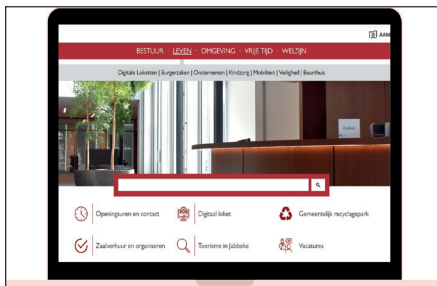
AAN

BESTUUR | LEVEN | OMGEVING | VRIJE TIJD | WELZIJN

Digitale Loketten | Burgerzaken | Ondernemen | Kindzorg | Mobiliteit | Veiligheid | Bouwhuis

Onthaal

Openingsuren en contact

Digitaal loket

Gemeentelijk recyclagepark

Zaalverhuur en organiseren

Toerisme in Jabbeke

Vacatures